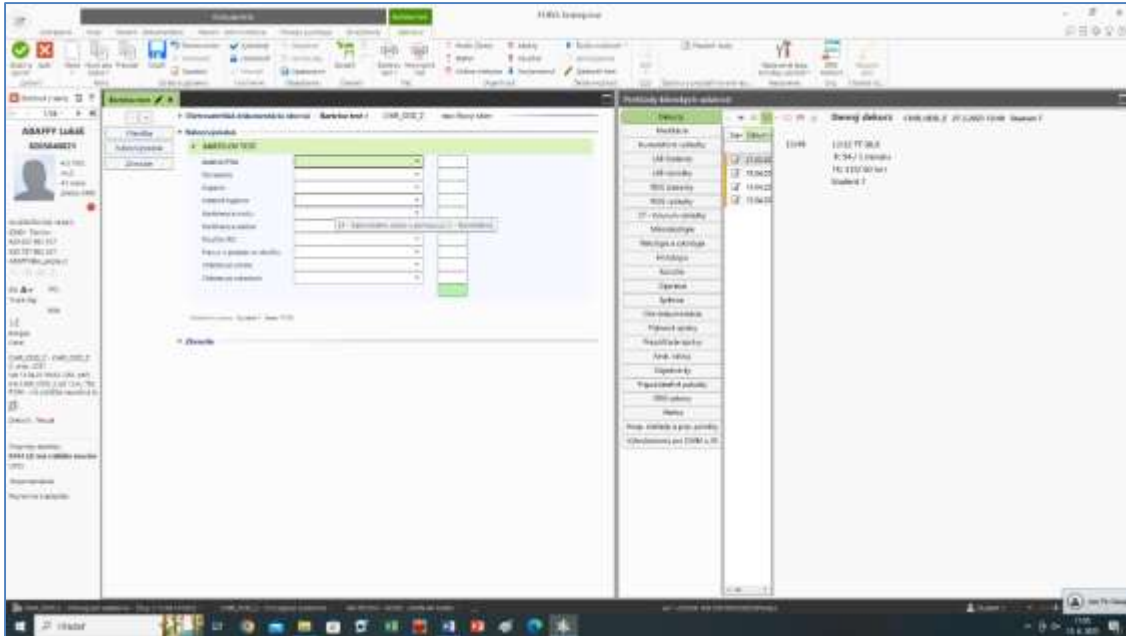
FONS Enterprise

ABAFFY LUKÁŠ

Barthel test

BARTHELOV TEST

Přehled klinických událostí

Dekurz

Denný dekurz

Medikácia

Laboratórne výsledky

Mikrobiológia

Histológia a cytológia

Operácie

Epikrízy

Ošetrovateľstvo

Fyzioterapia

Hledat

Konzultácie

Zhodnotenie

Diagnózy

Predpisy

Zmeny

Iné